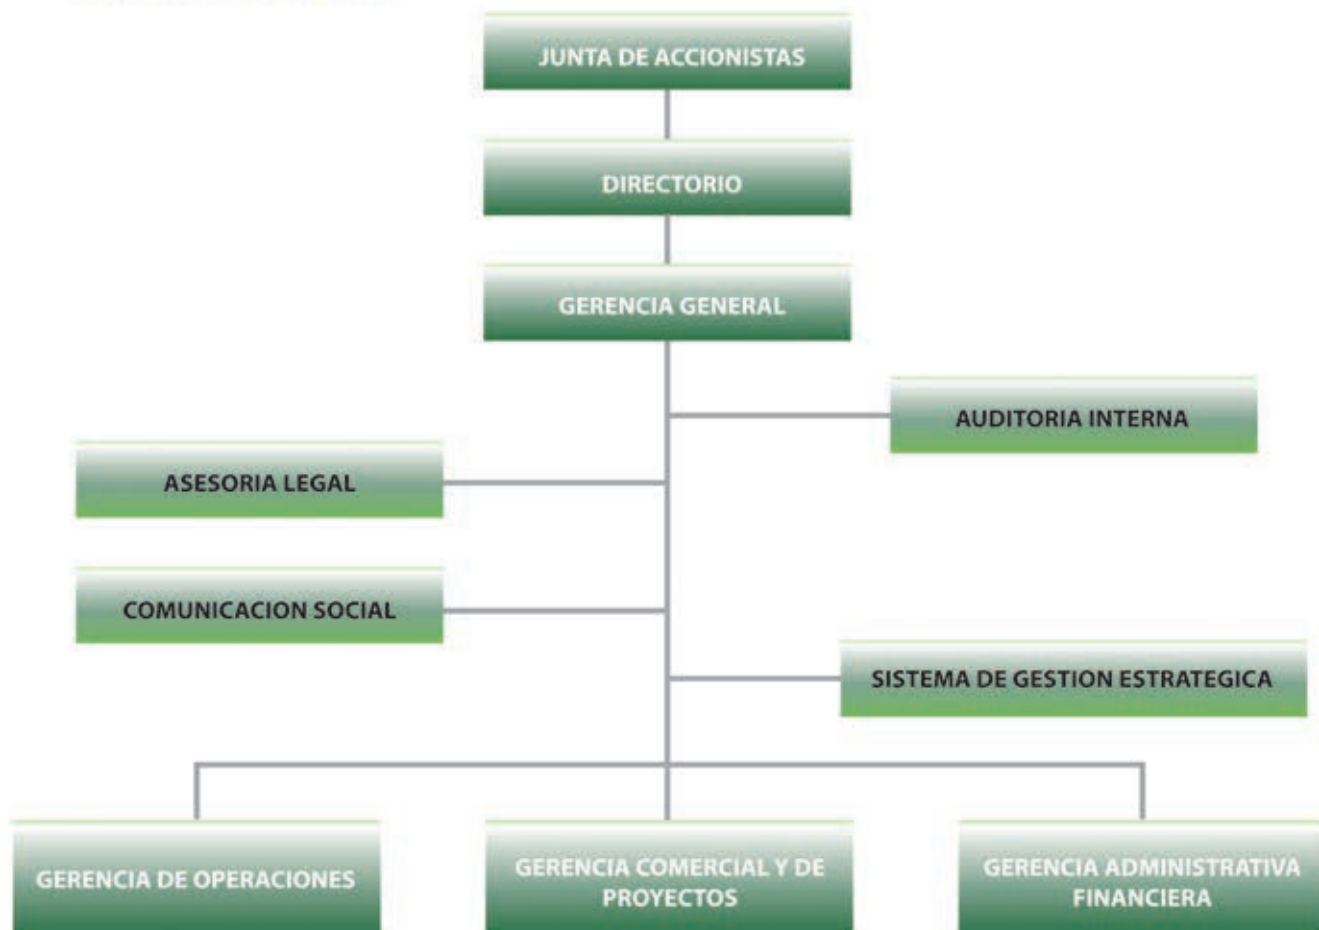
JUNTA DE ACCIONISTAS

DIRECTORIO

GERENCIA GENERAL

AUDITORIA INTERNA

ASESORIA LEGAL

COMUNICACION SOCIAL

SISTEMA DE GESTION ESTRATEGICA

GERENCIA DE OPERACIONES

GERENCIA COMERCIAL Y DE PROYECTOS

GERENCIA ADMINISTRATIVA FINANCIERA